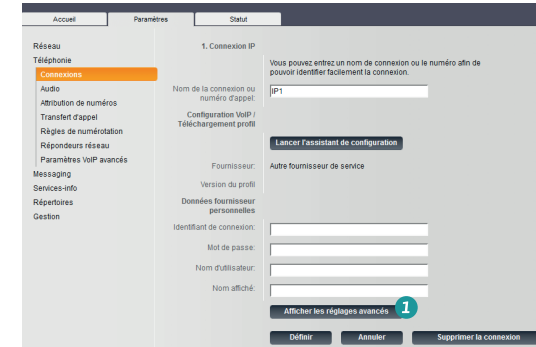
Accueil
Paramètres
Statut

Réseau
Téléphonie
Connexions
Audio
Attribution de numéros
Transfert d'appel
Règles de numérotation
Répondeurs réseau
Paramètres VoIP avancés
Messaging
Services-info
Répertoires
Gestion

1. Connexion IP

Vous pouvez entrez un nom de connexion ou le numéro afin de pouvoir identifier facilement la connexion.

Nom de la connexion ou numéro d'appel:
IP1

Configuration VoIP / Téléchargement profil
Lancer l'assistant de configuration

Fournisseur:
Autre fournisseur de service

Version du profil

Données fournisseur personnelles

Identifiant de connexion:

Mot de passe:

Nom d'utilisateur:

Nom affiché:

Afficher les réglages avancés
1

Définir
Annuler
Supprimer la connexion